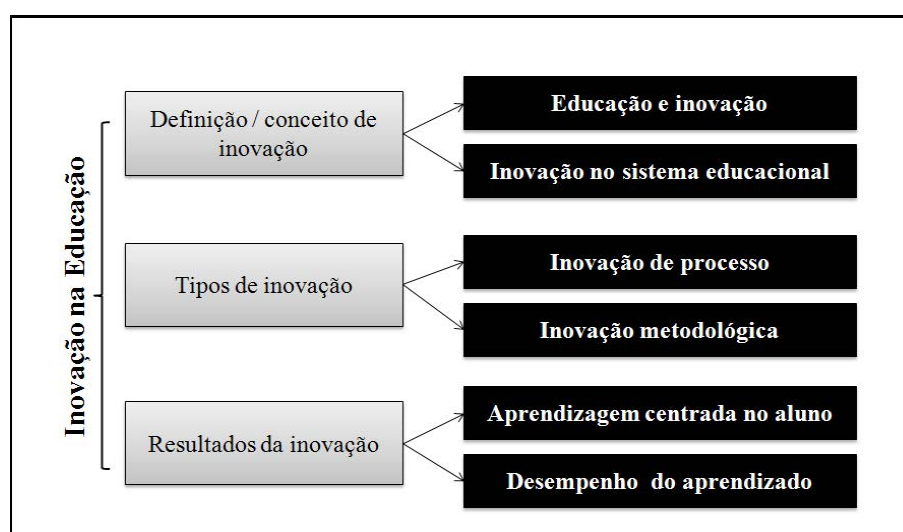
Inovação na Educação

Definição / conceito de inovação

Educação e inovação

Inovação no sistema educacional

Tipos de inovação

Inovação de processo

Inovação metodológica

Resultados da inovação

Aprendizagem centrada no aluno

Desempenho do aprendizado